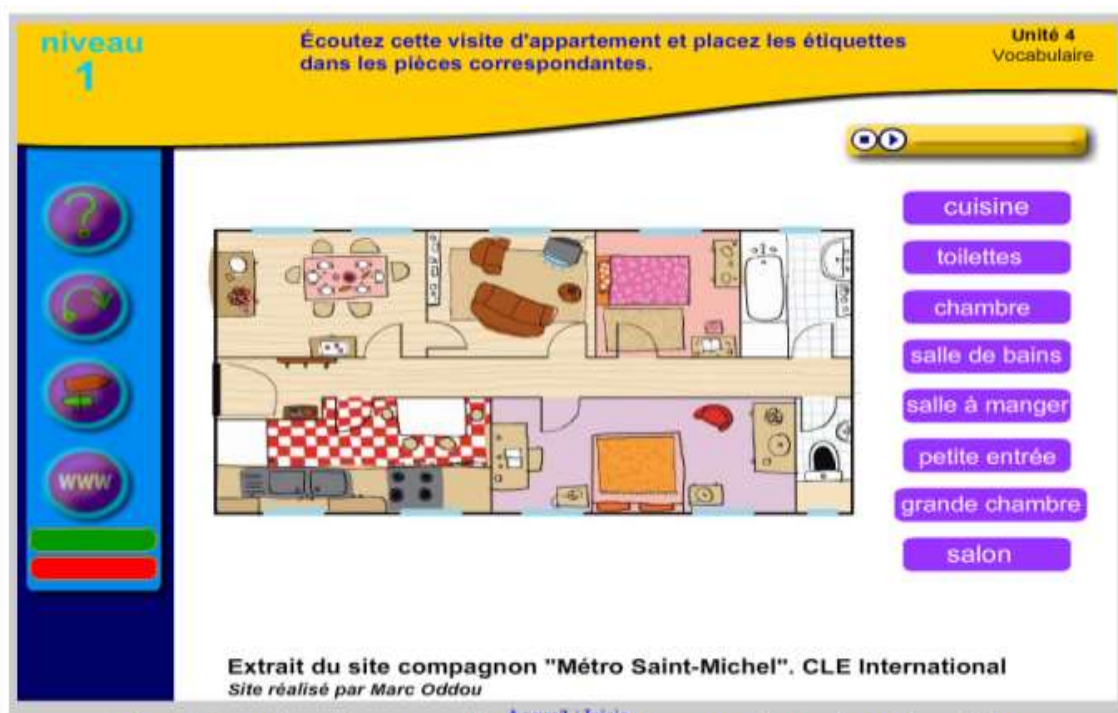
niveau
1

Écoutez cette visite d'appartement et placez les étiquettes dans les pièces correspondantes.

Unité 4
Vocabulaire

WWW

cuisine
toilettes
chambre
salle de bains
salle à manger
petite entrée
grande chambre
salon

Extrait du site compagnon "Métro Saint-Michel". CLE International
Site réalisé par Marc Oddou

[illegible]